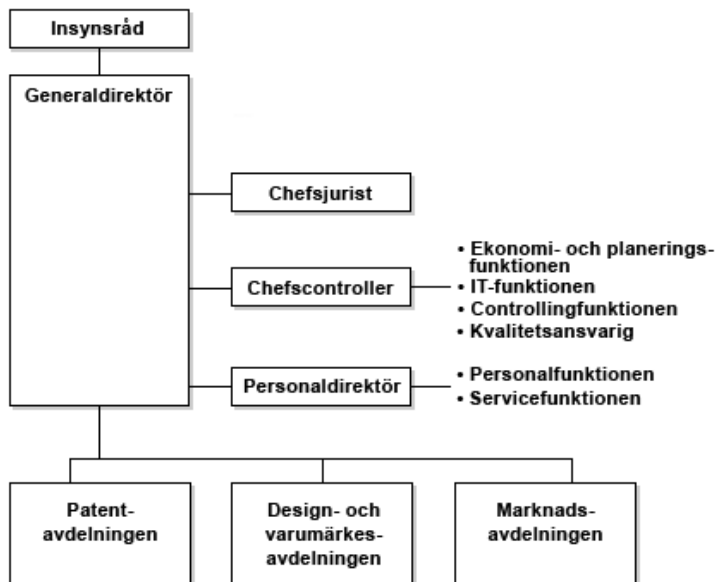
Insynsråd

Generaldirektör

Chefsjurist

Chefscontroller

• Ekonomi- och planeringsfunktionen
• IT-funktionen
• Controllingfunktionen
• Kvalitetsansvarig

Personaldirektör

• Personalfunktionen
• Servicefunktionen

Patentavdelningen

Design- och varumärkesavdelningen

Marknadsavdelningen